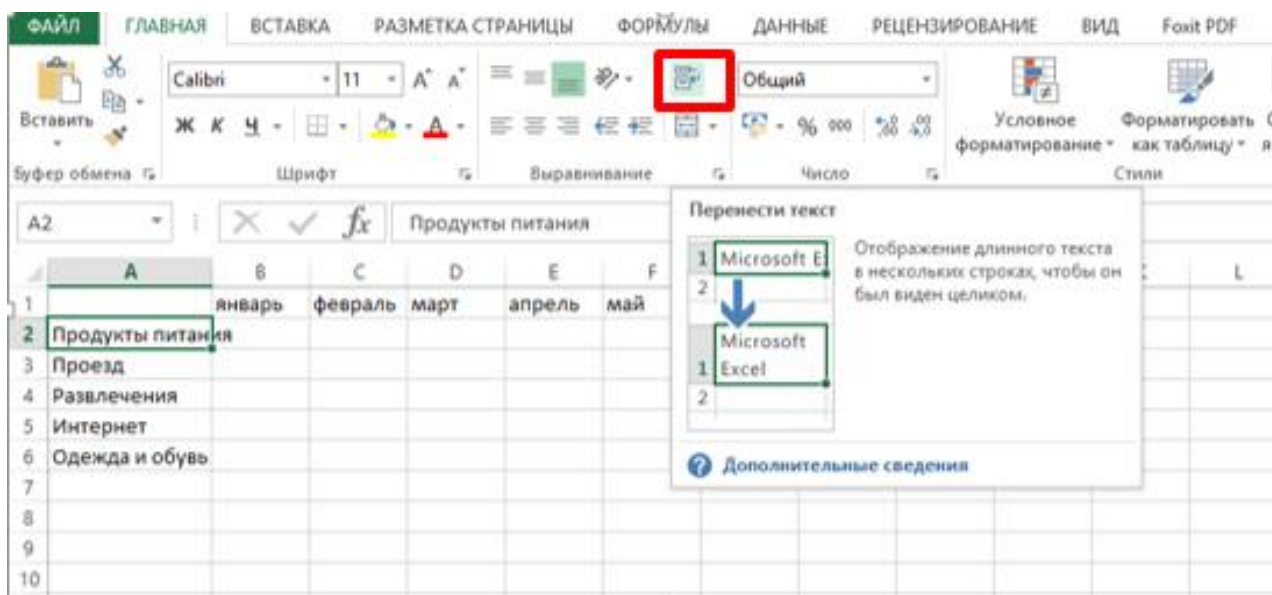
ФАЙЛ ГЛАВНАЯ ВСТАВКА РАЗМЕТКА СТРАНИЦЫ ФОРМУЛЫ ДАННЫЕ РЕЦЕНЗИРОВАНИЕ ВИД Foxit PDF

Вставить
Буфер обмена

Calibri 11
Ж К Ч
Шрифт

Выравнивание

Общий
% 000
Число

Условное форматирование
Форматировать как таблицу
Стили

A2 Продукты питания

Перенести текст

| | A | B | C | D | E | F |
|---|---|---|---|---|---|---|
| 1 | | январь | февраль | март | апрель | май |
| 2 | Продукты питания | | | | | |
| 3 | Проезд | | | | | |
| 4 | Развлечения | | | | | |
| 5 | Интернет | | | | | |
| 6 | Одежда и обувь | | | | | |
| 7 | | | | | | |
| 8 | | | | | | |
| 9 | | | | | | |
| 10 | | | | | | |

1 Microsoft E
2
Microsoft
1 Excel
2

Отображение длинного текста в нескольких строках, чтобы он был виден целиком.

Дополнительные сведения

L